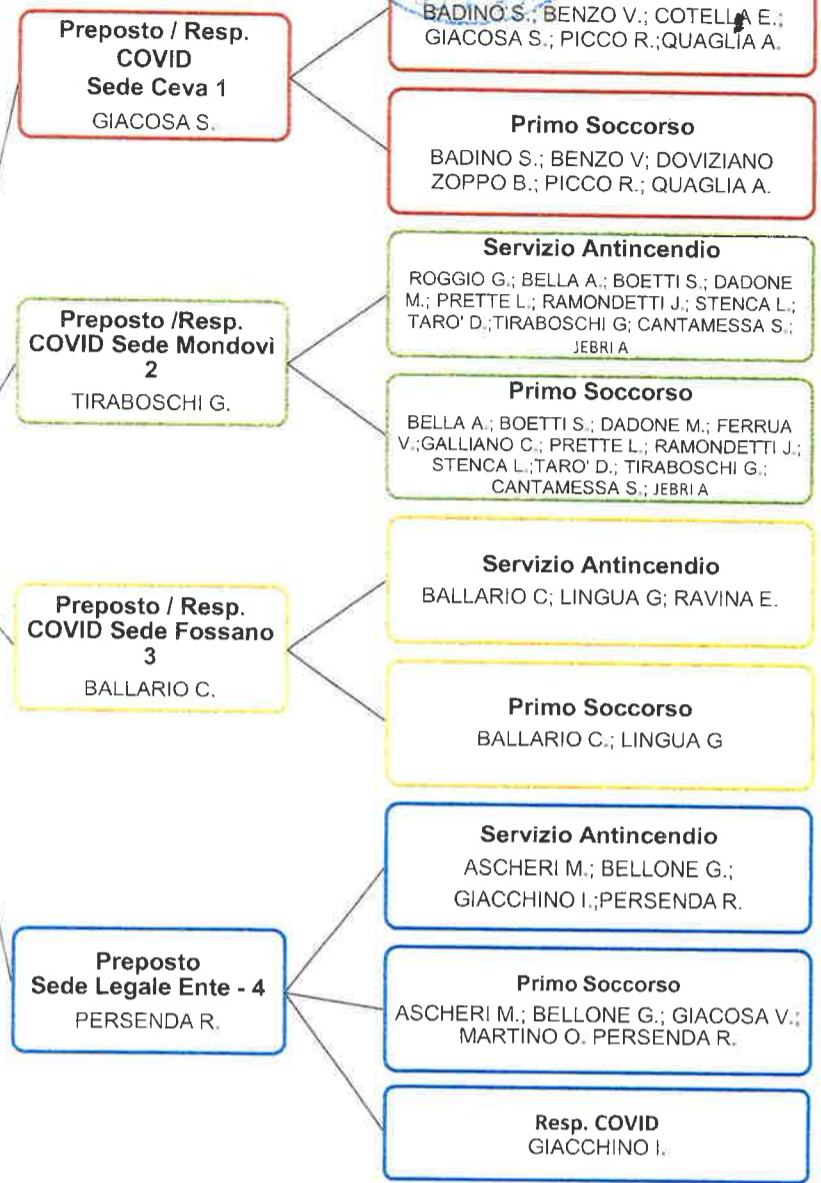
Preposto / Resp. COVID Sede Ceva 1
GIACOSA S.

BADINO S.; BENZO V.; COTELLA E.; GIACOSA S.; PICCO R.;QUAGLIA A.

Primo Soccorso
BADINO S.; BENZO V; DOVIZIANO ZOPPO B.; PICCO R.; QUAGLIA A.

Preposto /Resp. COVID Sede Mondovì 2
TIRABOSCHI G.

Servizio Antincendio
ROGGIO G.; BELLA A.; BOETTI S.; DADONE M.; PRETTE L.; RAMONDETTI J.; STENCA L.; TARO' D.;TIRABOSCHI G; CANTAMESSA S.; JEBRI A

Primo Soccorso
BELLA A.; BOETTI S.; DADONE M.; FERRUA V.;GALLIANO C.; PRETTE L.; RAMONDETTI J.; STENCA L.;TARO' D.; TIRABOSCHI G.; CANTAMESSA S.; JEBRI A

Preposto / Resp. COVID Sede Fossano 3
BALLARIO C.

Servizio Antincendio
BALLARIO C; LINGUA G; RAVINA E.

Primo Soccorso
BALLARIO C.; LINGUA G

Preposto Sede Legale Ente - 4
PERSENDA R.

Servizio Antincendio
ASCHERI M.; BELLONE G.; GIACCHINO I.;PERSENDA R.

Primo Soccorso
ASCHERI M.; BELLONE G.; GIACOSA V.; MARTINO O. PERSENDA R.

Resp. COVID
GIACCHINO I.